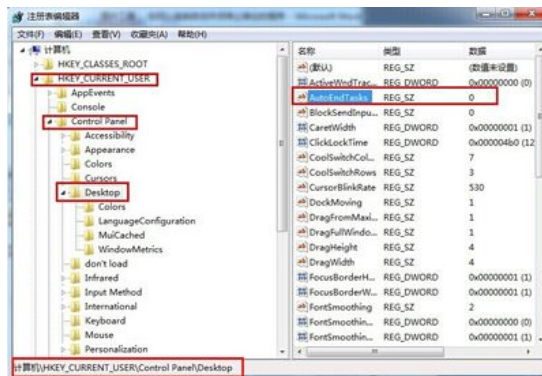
注册表编辑器

文件(F) 编辑(E) 查看(V) 收藏夹(A) 帮助(H)

计算机
HKEY_CLASSES_ROOT
HKEY_CURRENT_USER
AppEvents
Console
Control Panel
Accessibility
Appearance
Colors
Cursors
Desktop
Colors
LanguageConfiguration
MuiCached
WindowMetrics
don't load
Infrared
Input Method
International
Keyboard
Mouse
Personalization

| 名称 | 类型 | 数据 |
|---|---|---|
| (默认) | REG_SZ | (数值未设置) |
| ActiveWndTrac... | REG_DWORD | 0x00000000 (0) |
| AutoEndTasks | REG_SZ | 0 |
| BlockSendInpu... | REG_SZ | 0 |
| CaretWidth | REG_DWORD | 0x00000001 (1) |
| ClickLockTime | REG_DWORD | 0x000004b0 (12 |
| CoolSwitchCol... | REG_SZ | 7 |
| CoolSwitchRows | REG_SZ | 3 |
| CursorBlinkRate | REG_SZ | 530 |
| DockMoving | REG_SZ | 1 |
| DragFromMaxi... | REG_SZ | 1 |
| DragFullWindo... | REG_SZ | 1 |
| DragHeight | REG_SZ | 4 |
| DragWidth | REG_SZ | 4 |
| FocusBorderH... | REG_DWORD | 0x00000001 (1) |
| FocusBorderW... | REG_DWORD | 0x00000001 (1) |
| FontSmoothing | REG_SZ | 2 |
| FontSmoothin... | REG_DWORD | 0x00000000 (0) |
| FontSmoothin... | REG_DWORD | 0x00000001 (1) |

计算机\HKEY_CURRENT_USER\Control Panel\Desktop